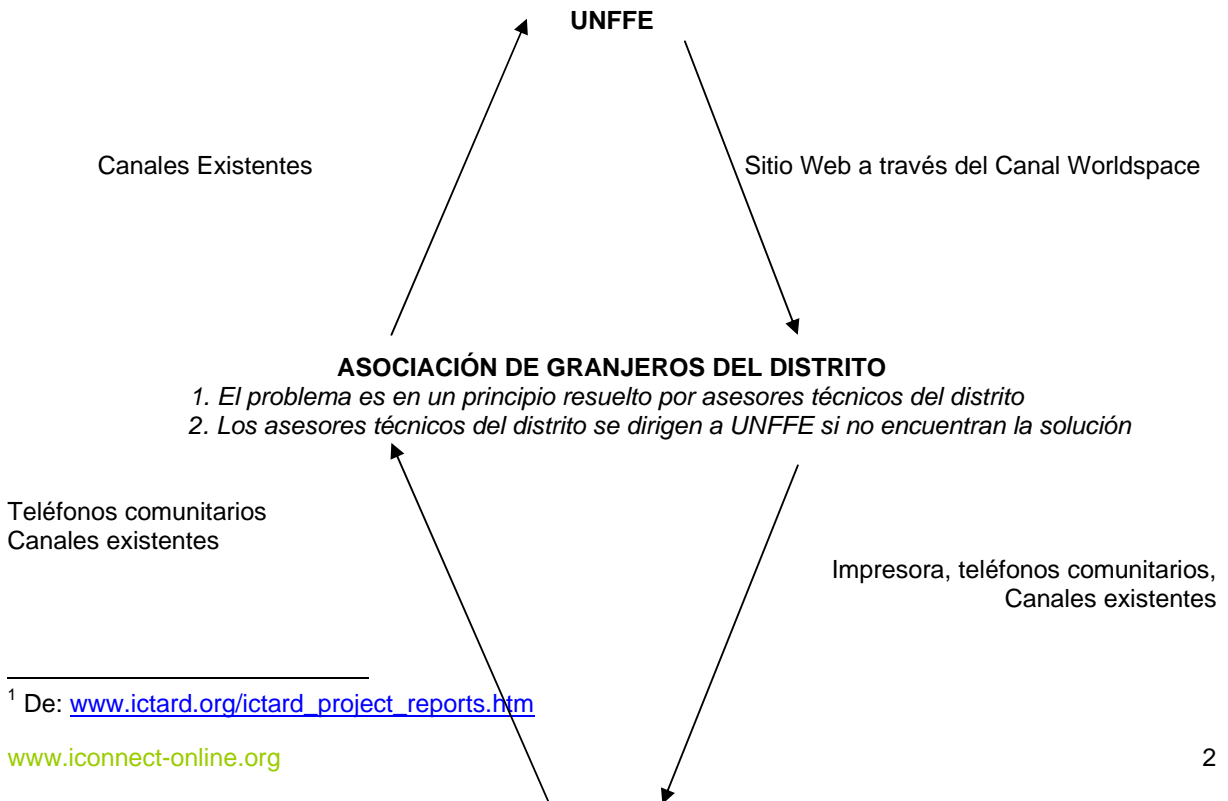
UNFFE

Canales Existentes

Sitio Web a través del Canal Worldspace

ASOCIACIÓN DE GRANJEROS DEL DISTRITO

*1. El problema es en un principio resuelto por asesores técnicos del distrito*

*2. Los asesores técnicos del distrito se dirigen a UNFFE si no encuentran la solución*

Teléfonos comunitarios
Canales existentes

Impresora, teléfonos comunitarios,
Canales existentes

$^1$ De: www.ictard.org/ictard_project_reports.htm

www.iconnect-online.org

2